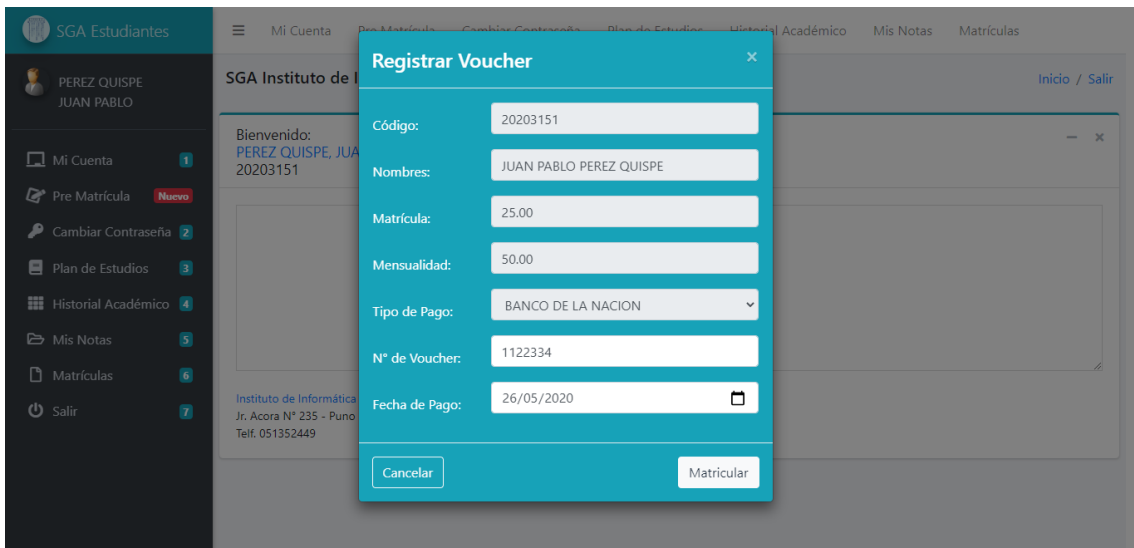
SGA Estudiantes

PEREZ QUISPE JUAN PABLO

Mi Cuenta 1
Pre Matrícula Nuevo
Cambiar Contraseña 2
Plan de Estudios 3
Historial Académico 4
Mis Notas 5
Matrículas 6
Salir 7

≡ Mi Cuenta Pre Matrícula Cambiar Contraseña Plan de Estudios Historial Académico Mis Notas Matrículas

SGA Instituto de I

Inicio / Salir

Bienvenido:
PEREZ QUISPE, JUA
20203151

Instituto de Informática
Jr. Acora N° 235 - Puno
Telf. 051352449

Registrar Voucher ×

Código: 20203151
Nombres: JUAN PABLO PEREZ QUISPE
Matrícula: 25.00
Mensualidad: 50.00
Tipo de Pago: BANCO DE LA NACION
N° de Voucher: 1122334
Fecha de Pago: 26/05/2020

Cancelar
Matricular